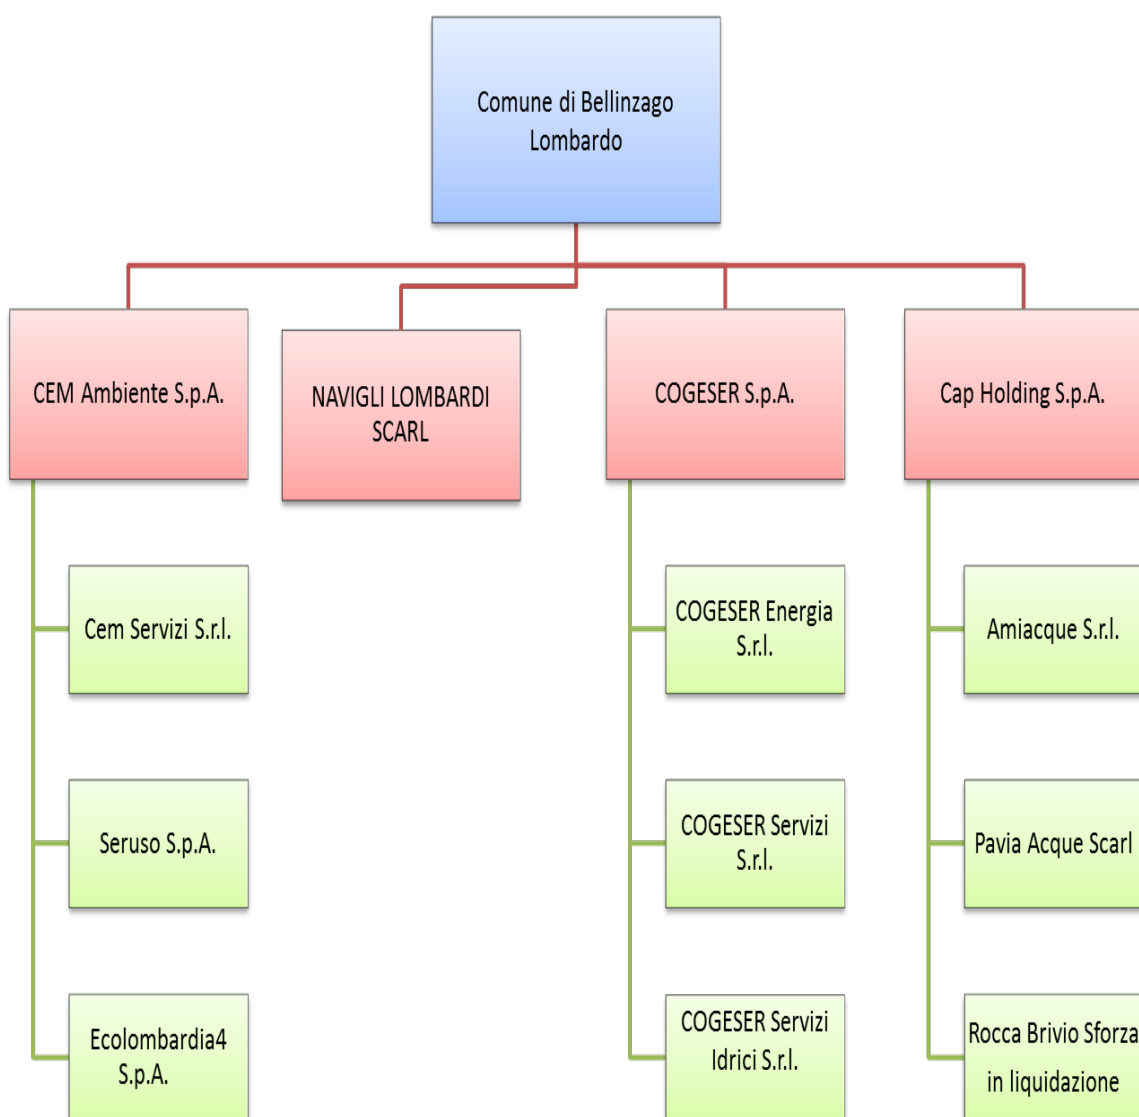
Comune di Bellinzago Lombardo

CEM Ambiente S.p.A.

NAVIGLI LOMBARDI SCARL

COGESER S.p.A.

Cap Holding S.p.A.

Cem Servizi S.r.l.

Seruso S.p.A.

Ecolombardia4 S.p.A.

COGESER Energia S.r.l.

COGESER Servizi S.r.l.

COGESER Servizi Idrici S.r.l.

Amiacque S.r.l.

Pavia Acque Scarl

Rocca Brivio Sforza in liquidazione